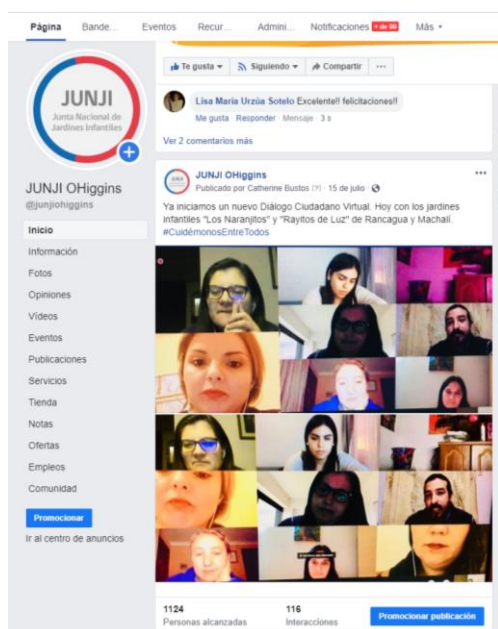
Página Bande... Eventos Recur... Admini... Notificaciones 9 de 66 Más

JUNJI
Junta Nacional de Jardines Infantiles

JUNJI OHiggins
@junjiohiggins

Inicio
Información
Fotos
Opiniones
Videos
Eventos
Publicaciones
Servicios
Tienda
Notas
Ofertas
Empleos
Comunidad

Promocionar
Ir al centro de anuncios

Te gusta Siguiendo Compartir ...

Lisa María Urzúa Sotelo Excelente!! felicitaciones!!
Me gusta · Responder · Mensaje · 3 s

Ver 2 comentarios más

JUNJI OHiggins
Publicado por Catherine Bustos (?) · 15 de julio ·

Ya iniciamos un nuevo Diálogo Ciudadano Virtual. Hoy con los jardines infantiles "Los Naranjitos" y "Rayitos de Luz" de Rancagua y Machalí. #CuidémonosEntreTodos

1124
Personas alcanzadas

116
Interacciones

Promocionar publicación